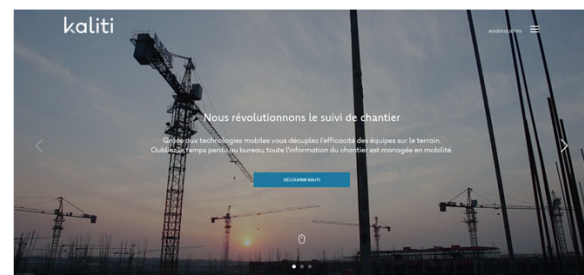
kaliti

ACCÈS CLIENTS

Nous révolutionnons le suivi de chantier

Grâce aux technologies mobiles vous décuplez l'efficacité des équipes sur le terrain. Oubliez le temps perdu au bureau, toute l'information du chantier est managée en mobilité.

DÉCOUVRIR KALITI